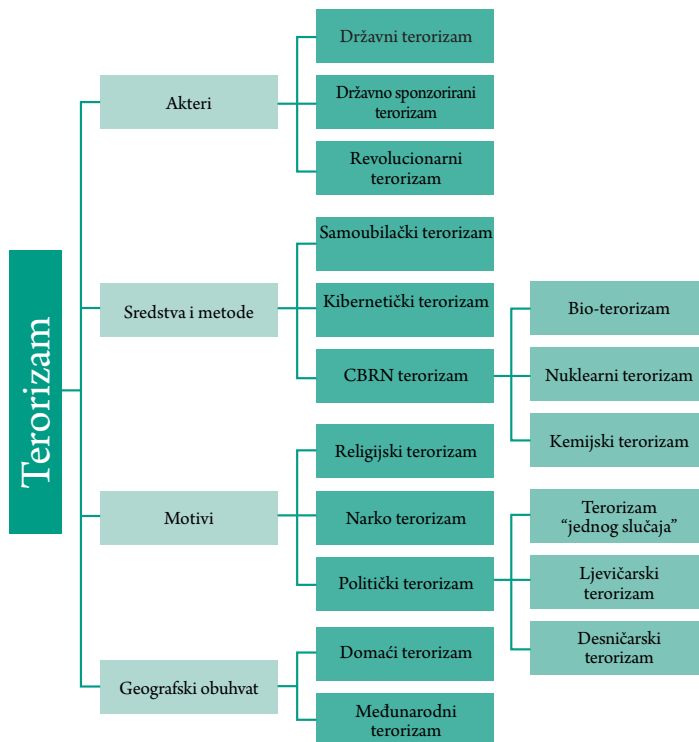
Terorizam

Akteri

Državni terorizam

Državno sponzorirani terorizam

Revolucionarni terorizam

Sredstva i metode

Samoubilački terorizam

Kibernetički terorizam

CBRN terorizam

Bio-terorizam

Nuklearni terorizam

Kemijski terorizam

Motivi

Religijski terorizam

Narko terorizam

Politički terorizam

Terorizam "jednog slučaja"

Ljevičarski terorizam

Desničarski terorizam

Geografski obuhvat

Domaći terorizam

Međunarodni terorizam